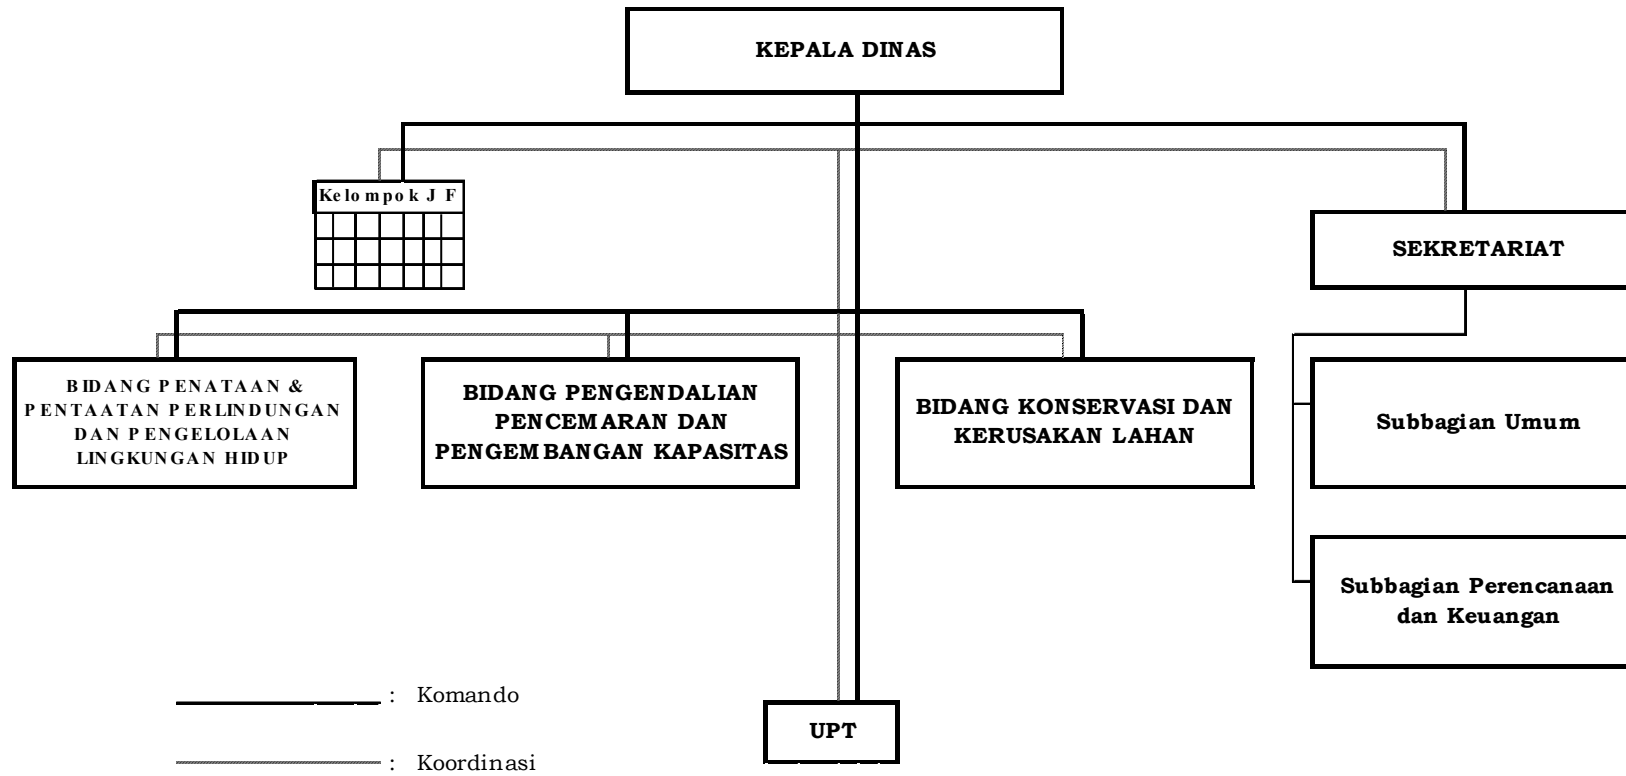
KEPALA DINAS

Kelompok J F

SEKRETARIAT

BIDANG PENATAAN & PENTAATAN PERLINDUNGAN DAN PENGELOLAAN LINGKUNGAN HIDUP

BIDANG PENGENDALIAN PENCEMARAN DAN PENGEMBANGAN KAPASITAS

BIDANG KONSERVASI DAN KERUSAKAN LAHAN

Subbagian Umum

Subbagian Perencanaan dan Keuangan

: Komando

: Koordinasi

UPT